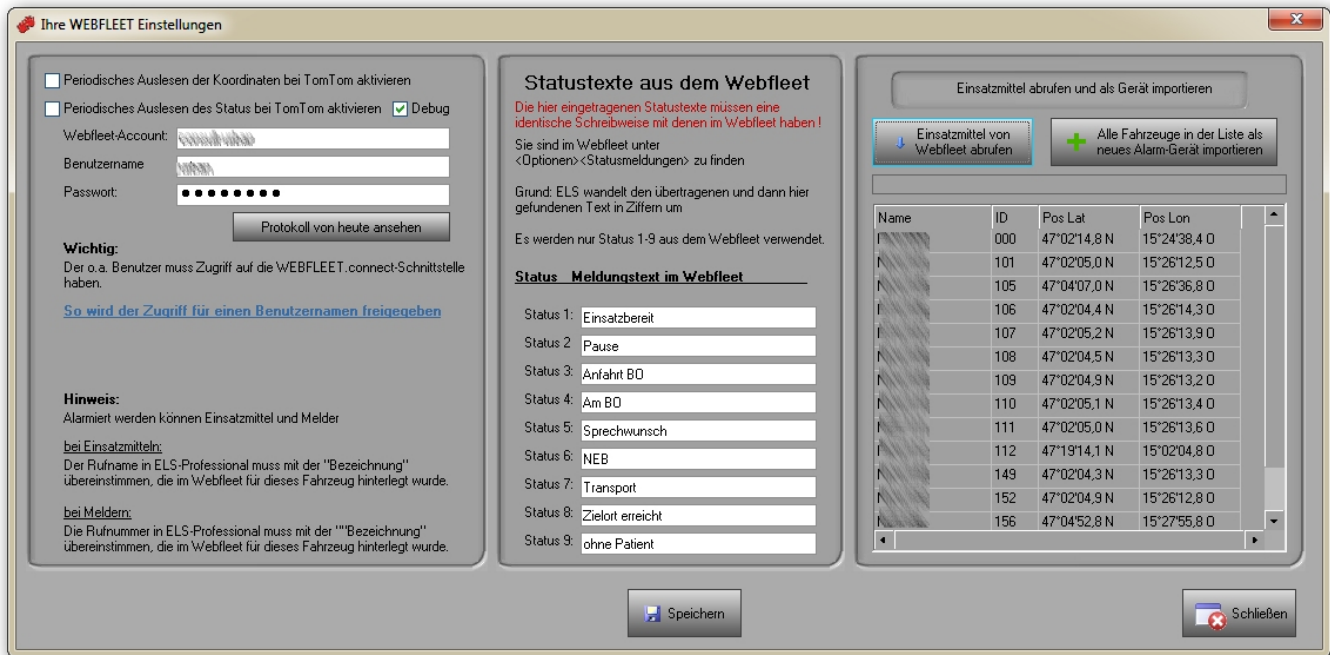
Ihre WEBFLEET Einstellungen

Periodisches Auslesen der Koordinaten bei TomTom aktivieren

Periodisches Auslesen des Status bei TomTom aktivieren Debug

Webfleet-Account: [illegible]

Benutzername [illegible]

Passwort: ••••••••

Protokoll von heute ansehen

**Wichtig:**
Der o.a. Benutzer muss Zugriff auf die WEBFLEET.connect-Schnittstelle haben.

So wird der Zugriff für einen Benutzernamen freigegeben

**Hinweis:**
Alarmiert werden können Einsatzmittel und Melder

bei Einsatzmitteln:
Der Rufname in ELS-Professional muss mit der "Bezeichnung" übereinstimmen, die im Webfleet für dieses Fahrzeug hinterlegt wurde.

bei Meldern:
Die Rufnummer in ELS-Professional muss mit der ""Bezeichnung" übereinstimmen, die im Webfleet für dieses Fahrzeug hinterlegt wurde.

Statustexte aus dem Webfleet

Die hier eingetragenen Statustexte müssen eine identische Schreibweise mit denen im Webfleet haben !

Sie sind im Webfleet unter <Optionen><Statusmeldungen> zu finden

Grund: ELS wandelt den übertragenen und dann hier gefundenen Text in Ziffern um

Es werden nur Status 1-9 aus dem Webfleet verwendet.

Status Meldungstext im Webfleet

Status 1: Einsatzbereit
Status 2 Pause
Status 3: Anfahrt BO
Status 4: Am BO
Status 5: Sprechwunsch
Status 6: NEB
Status 7: Transport
Status 8: Zielort erreicht
Status 9: ohne Patient

Einsatzmittel abrufen und als Gerät importieren

Einsatzmittel von Webfleet abrufen

Alle Fahrzeuge in der Liste als neues Alarm-Gerät importieren

| Name | ID | Pos Lat | Pos Lon |
|---|---|---|---|
| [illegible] | 000 | 47°02'14,8 N | 15°24'38,4 O |
| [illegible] | 101 | 47°02'05,0 N | 15°26'12,5 O |
| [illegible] | 105 | 47°04'07,0 N | 15°26'36,8 O |
| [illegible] | 106 | 47°02'04,4 N | 15°26'14,3 O |
| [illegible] | 107 | 47°02'05,2 N | 15°26'13,9 O |
| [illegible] | 108 | 47°02'04,5 N | 15°26'13,3 O |
| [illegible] | 109 | 47°02'04,9 N | 15°26'13,2 O |
| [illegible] | 110 | 47°02'05,1 N | 15°26'13,4 O |
| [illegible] | 111 | 47°02'05,0 N | 15°26'13,6 O |
| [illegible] | 112 | 47°19'14,1 N | 15°02'04,8 O |
| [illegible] | 149 | 47°02'04,3 N | 15°26'13,3 O |
| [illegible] | 152 | 47°02'04,9 N | 15°26'12,8 O |
| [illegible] | 156 | 47°04'52,8 N | 15°27'55,8 O |

Speichern

Schließen